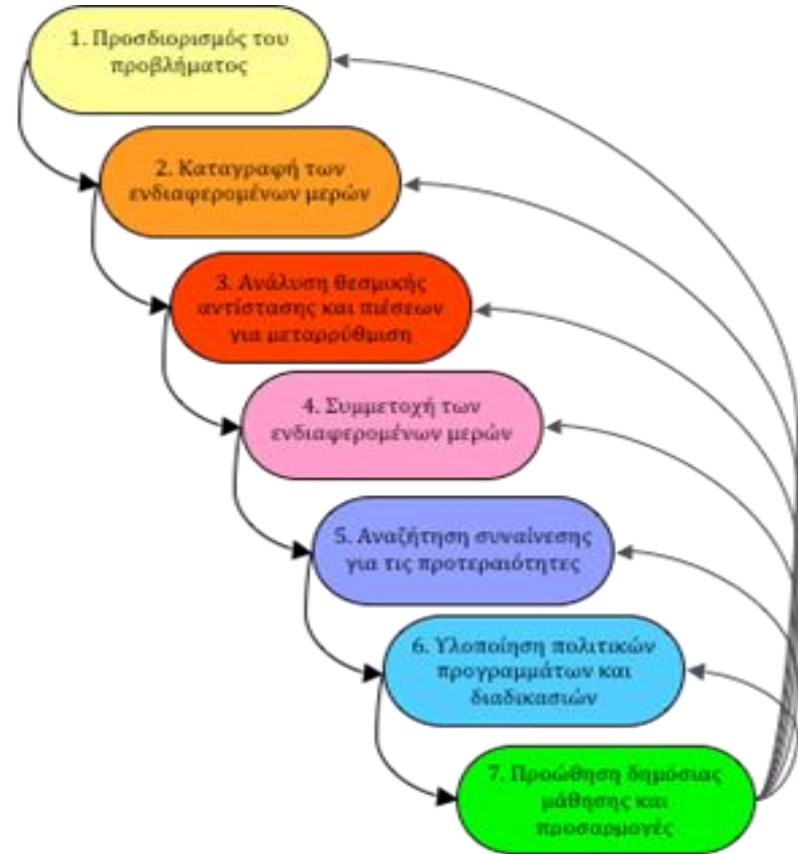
1. Προσδιορισμός του προβλήματος

2. Καταγραφή των ενδιαφερομένων μερών

3. Ανάλυση θεσμικής αντίστασης και πιέσεων για μεταρρύθμιση

4. Συμμετοχή των ενδιαφερομένων μερών

5. Αναζήτηση συναίνεσης για τις προτεραιότητες

6. Υλοποίηση πολιτικών προγραμμάτων και διαδικασιών

7. Προώθηση δημόσιας μάθησης και προσαρμογές